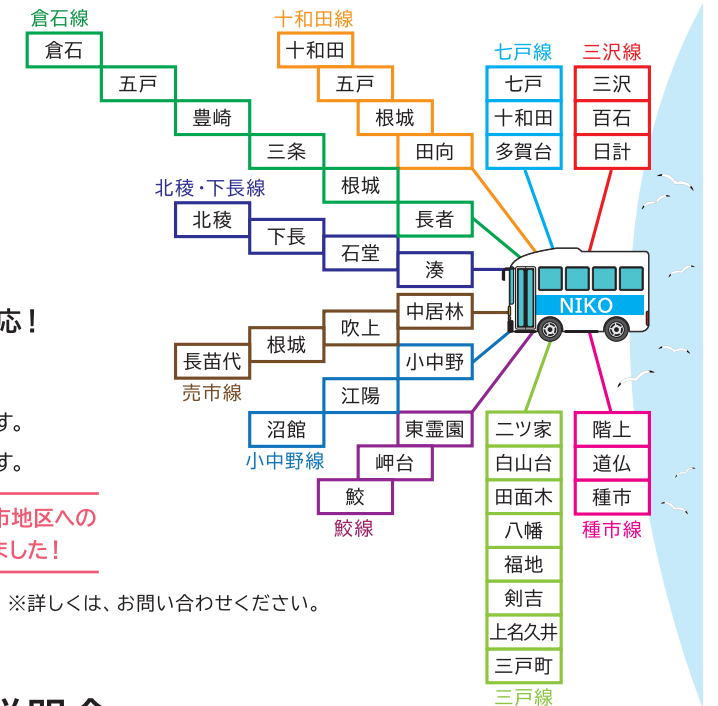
倉石線
倉石
五戸
豊崎
三条
根城

十和田線
十和田
五戸
根城
田向
長者

七戸線
七戸
十和田
多賀台

三沢線
三沢
百石
日計

北稜・下長線
北稜
下長
石堂
湊

NIKO

応！

中居林
吹上
根城
長苗代
売市線

小中野
江陽
沼館
小中野線

す。
す。

市地区への
ました！

東霊園
岬台
鮫
鮫線

二ツ家
白山台
田面木
八幡
福地
剣吉
上名久井
三戸町
三戸線

階上
道仏
種市
種市線

※詳しくは、お問い合わせください。